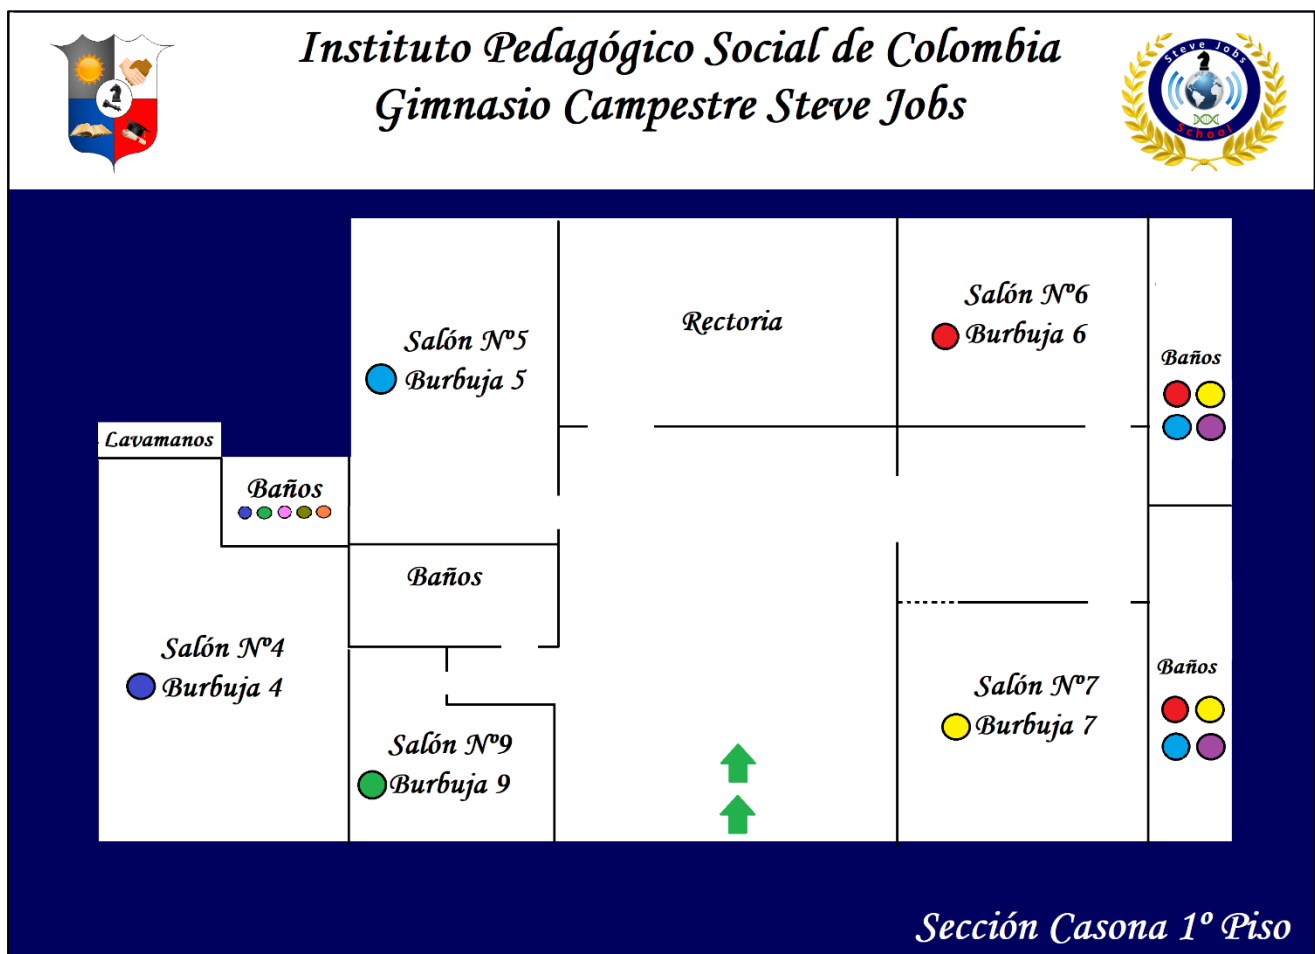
Instituto Pedagógico Social de Colombia
Gimnasio Campestre Steve Jobs

Steve Jobs
School

Salón Nº5
Burbuja 5

Rectoria

Salón Nº6
Burbuja 6

Baños

Lavamanos

Baños

Baños

Salón Nº4
Burbuja 4

Salón Nº9
Burbuja 9

Baños

Salón Nº7
Burbuja 7

Sección Casona 1º Piso